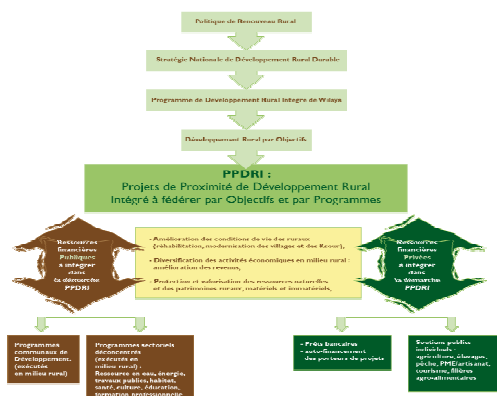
Politique de Renouveau Rural

Stratégie Nationale de Développement Rural Durable

Programme de Développement Rural Intégré de Wilaya

Développement Rural par Objectifs

PPDRI :
Projets de Proximité de Développement Rural Intégré à fédérer par Objectifs et par Programmes

Ressources financières Publiques à intégrer dans la démarche PPDRI

- Amélioration des conditions de vie des ruraux (réhabilitation, modernisation des villages et des Ksour),
- Diversification des activités économiques en milieu rural : amélioration des revenus,
- Protection et valorisation des ressources naturelles et des patrimoines ruraux, matériels et immatériels,

Ressources financières Privées à intégrer dans la démarche PPDRI

Programmes communaux de Développement. (exécutés en milieu rural)

Programmes sectoriels déconcentrés (exécutés en milieu rural) : Ressources en eau, énergie, travaux publics, habitat, santé, culture, éducation, formation professionnelle

- Prêts bancaires
- autofinancement des porteurs de projets

Soutiens publics individuels : agriculture, élevage, pêche, PME/artisanat, tourisme, filières agroalimentaires